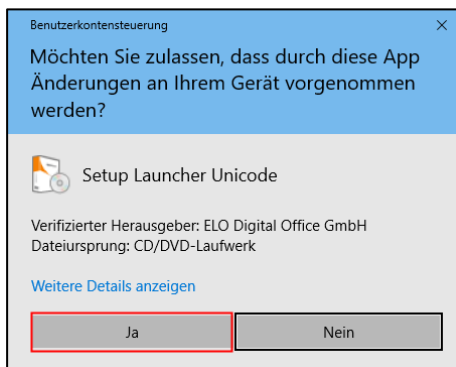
Benutzerkontensteuerung
×

Möchten Sie zulassen, dass durch diese App Änderungen an Ihrem Gerät vorgenommen werden?

Setup Launcher Unicode

Verifizierter Herausgeber: ELO Digital Office GmbH
Dateiursprung: CD/DVD-Laufwerk

Weitere Details anzeigen

Ja
Nein